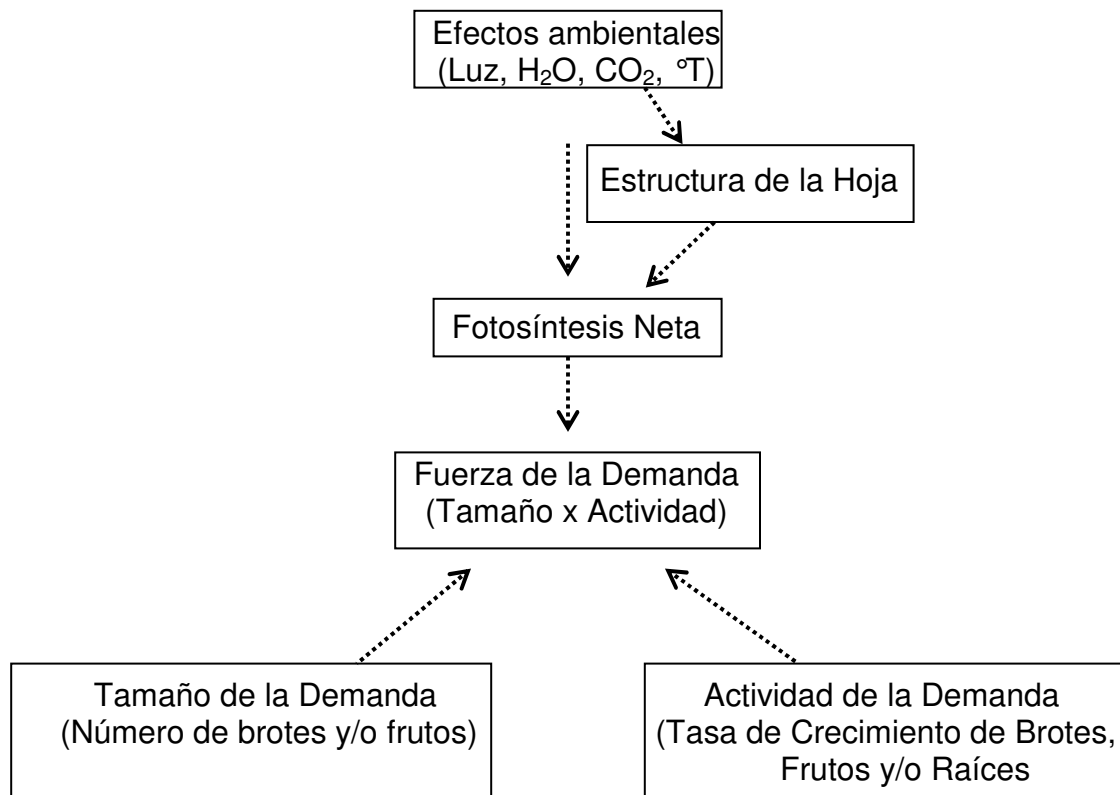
Efectos ambientales (Luz, $H_2O$, $CO_2$, °T)

Estructura de la Hoja

Fotosíntesis Neta

Fuerza de la Demanda (Tamaño x Actividad)

Tamaño de la Demanda (Número de brotes y/o frutos)

Actividad de la Demanda (Tasa de Crecimiento de Brotes, Frutos y/o Raíces